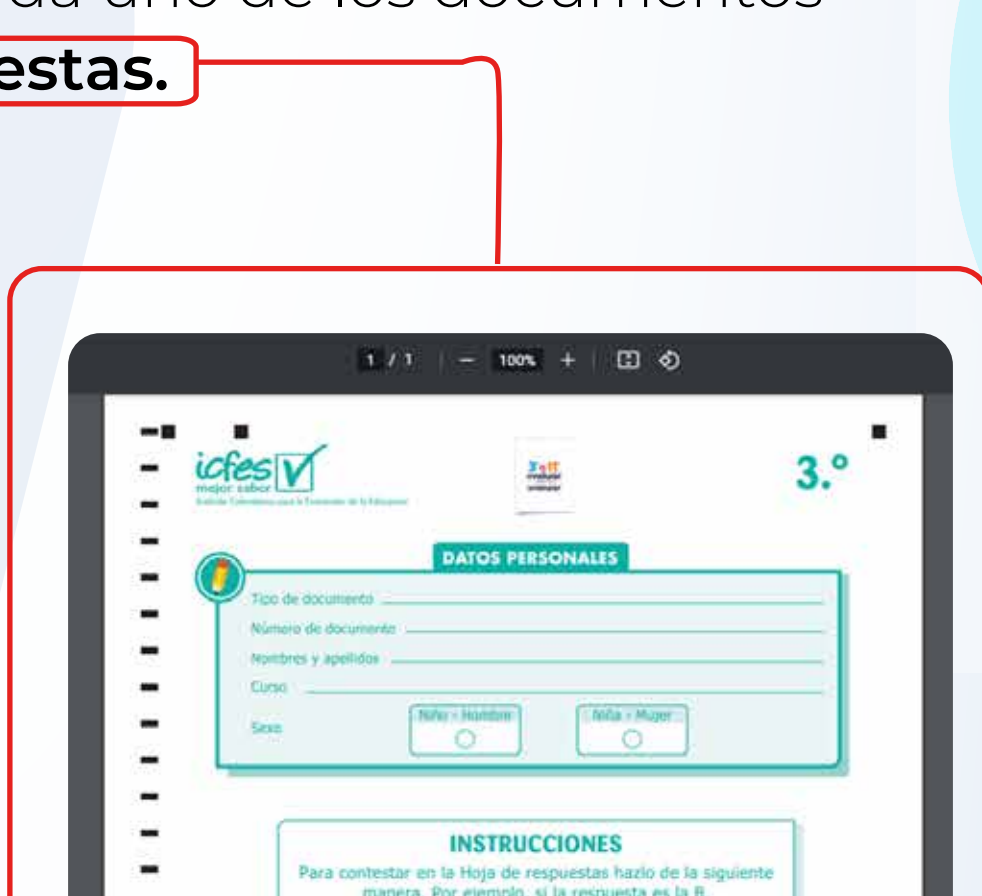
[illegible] de los documentos
estas.

1 / 1 — 100% +

icfes
mejor saber
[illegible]

3.°

DATOS PERSONALES

Tipo de documento
Número de documento
Nombres y apellidos
Curso
Sexo
Niño - Hombre
Niña - Mujer

INSTRUCCIONES
Para contestar en la Hoja de respuestas hazlo de la siguiente manera. Por ejemplo, si la respuesta es la B,